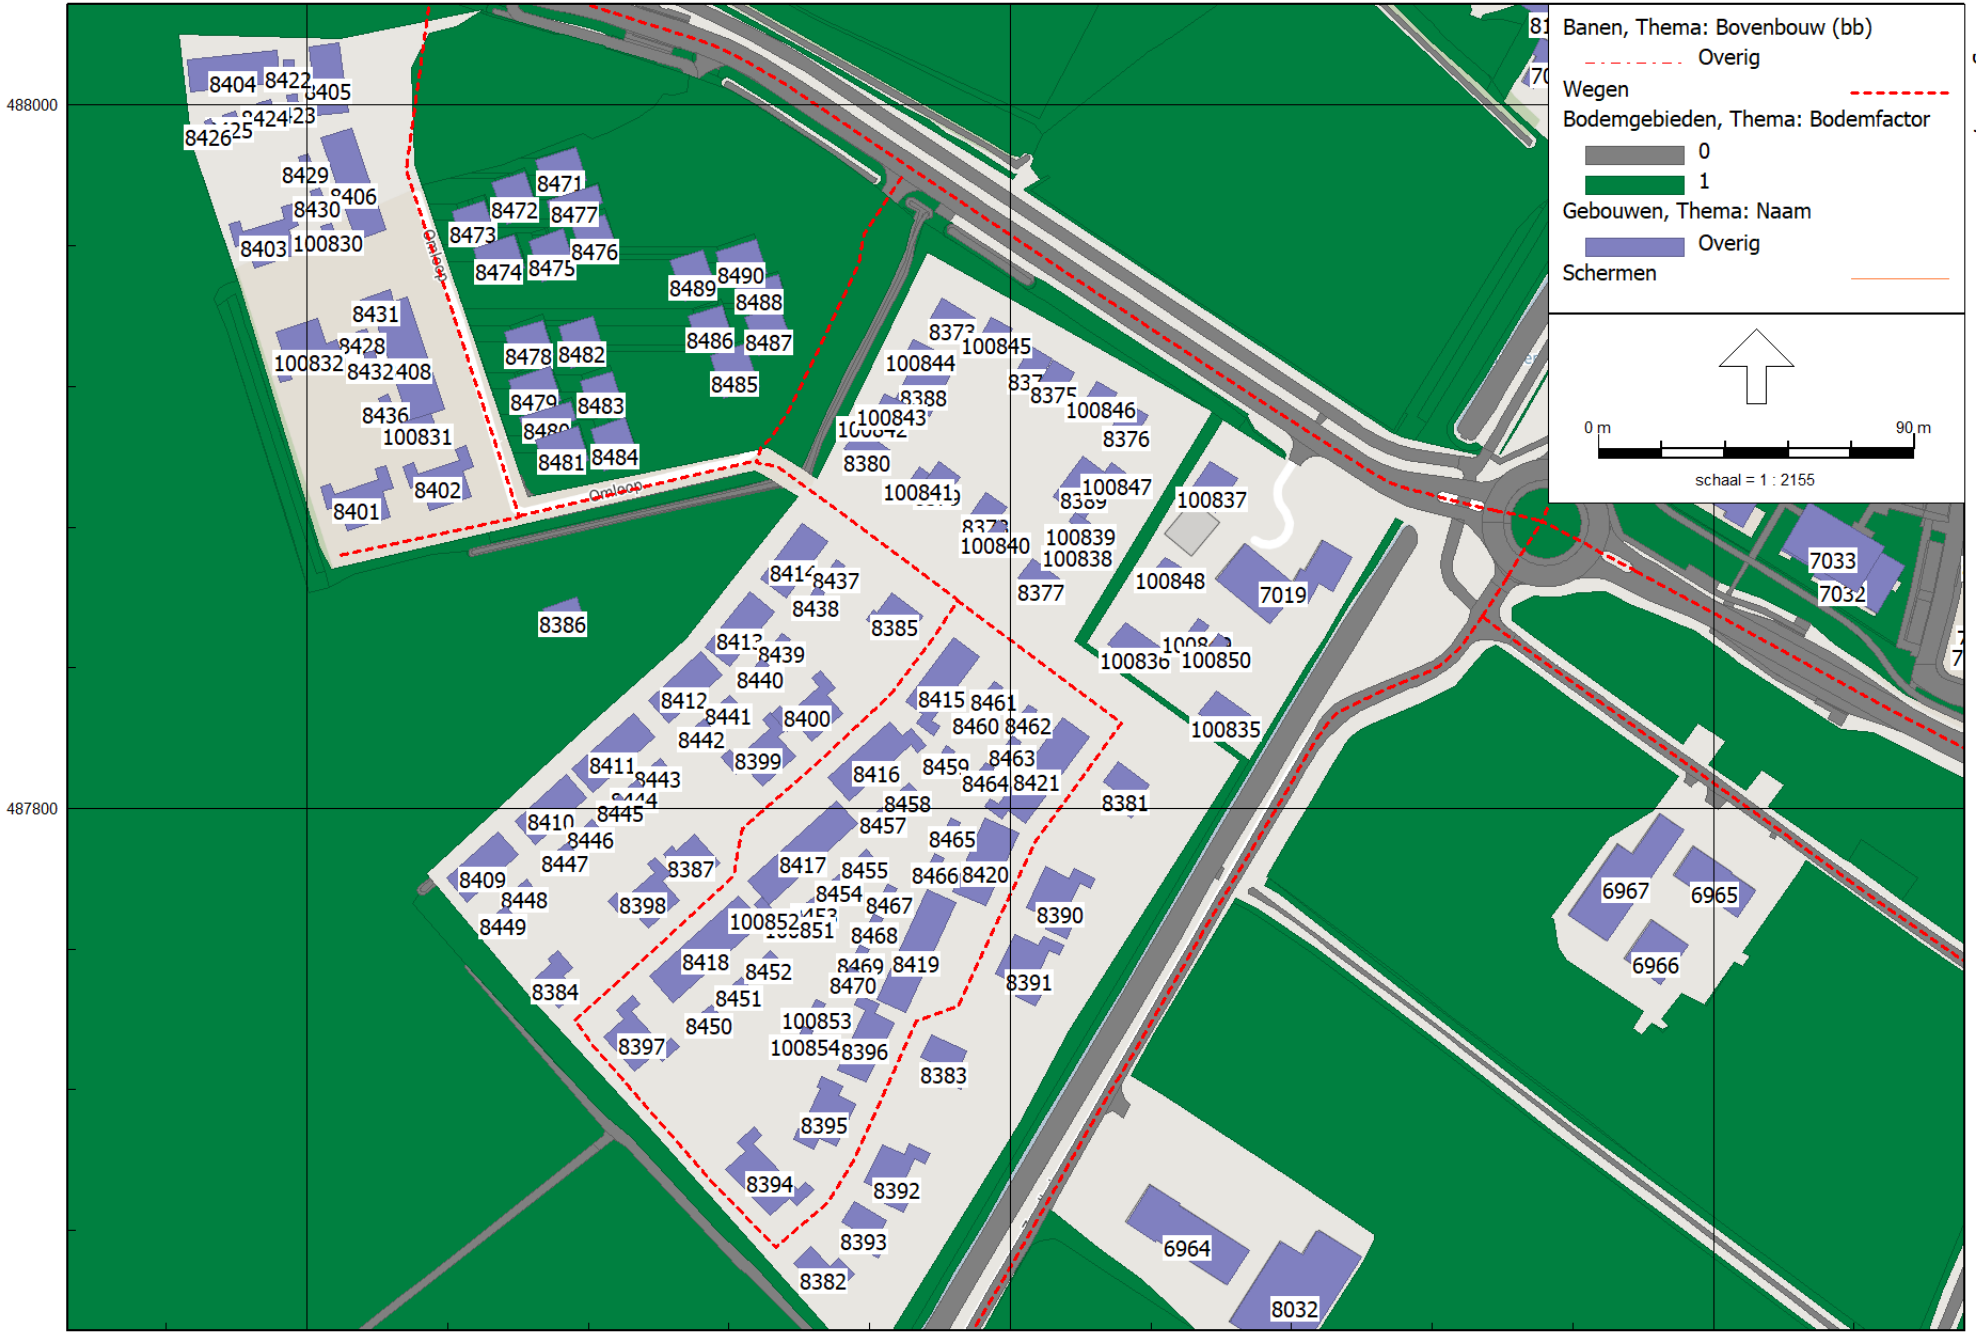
Banen, Thema: Bovenbouw (bb)
Overig
Wegen
Bodemgebieden, Thema: Bodemfactor
0
1
Gebouwen, Thema: Naam
Overig
Schermen

0 m
90 m
schaal = 1 : 2155

488000
487800

8404 8422 8405 8424 8423 8426 8425 8429 8406 8430 8403 100830 8431 8428 100832 8432 8408 8436 100831 8401 8402 Omloop
8471 8472 8477 8473 8476 8474 8475 8490 8489 8488 8486 8487 8478 8482 8485 8479 8483 8480 8481 8484
8373 100845 100844 8374 8375 8388 100846 100843 100842 8376 8380 100847 100841 8389 100837 8378 100839 100840 100838 100848 7019 8377 100836 100849 100850 100835
8386 8414 8437 8438 8385 8413 8439 8440 8412 8441 8400 8442 8415 8461 8460 8462 8411 8443 8399 8416 8459 8463 8464 8421 8381 8444 8445 8458 8410 8446 8457 8465 8447 8387 8417 8455 8466 8420 8409 8448 8398 8454 8467 8390 8449 100852 8453 100851 8468 8418 8452 8469 8419 8384 8451 8470 8391 8450 100853 8397 100854 8396 8383 8395 8394 8392 8393 8382
7033 7032 6967 6965 6966 6964 8032